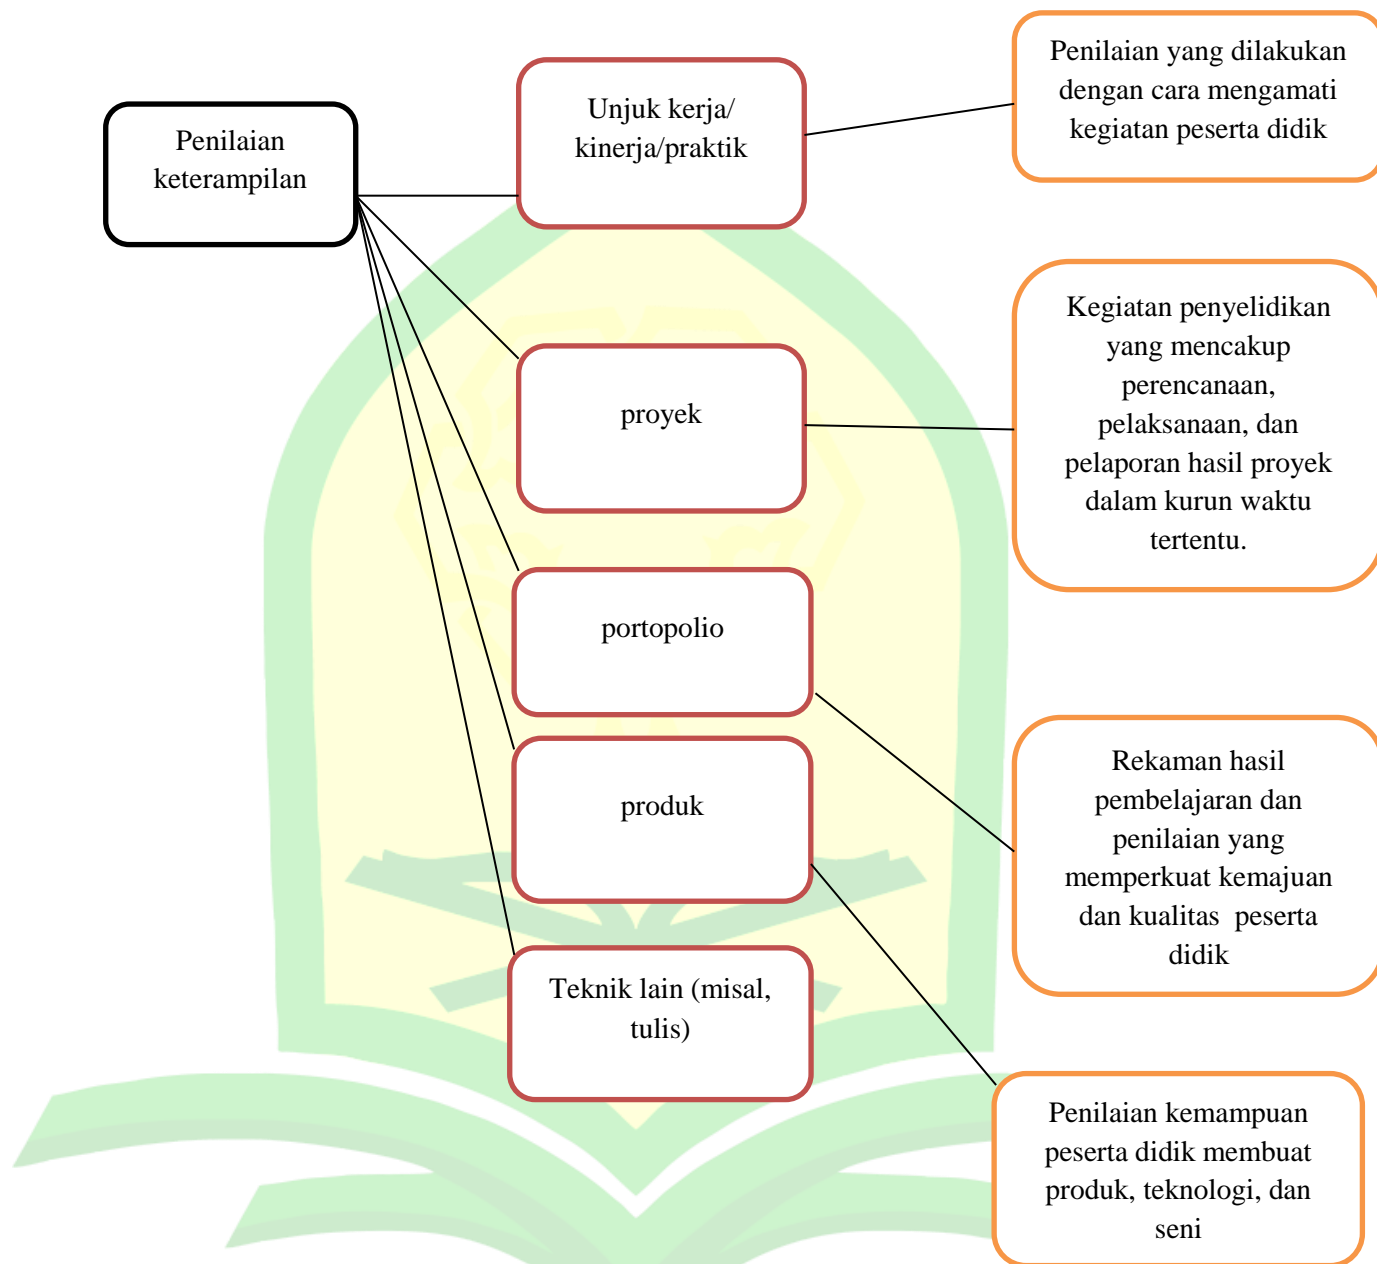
Penilaian keterampilan

Unjuk kerja/ kinerja/praktik

Penilaian yang dilakukan dengan cara mengamati kegiatan peserta didik

proyek

Kegiatan penyelidikan yang mencakup perencanaan, pelaksanaan, dan pelaporan hasil proyek dalam kurun waktu tertentu.

portopolio

Rekaman hasil pembelajaran dan penilaian yang memperkuat kemajuan dan kualitas peserta didik

produk

Teknik lain (misal, tulis)

Penilaian kemampuan peserta didik membuat produk, teknologi, dan seni